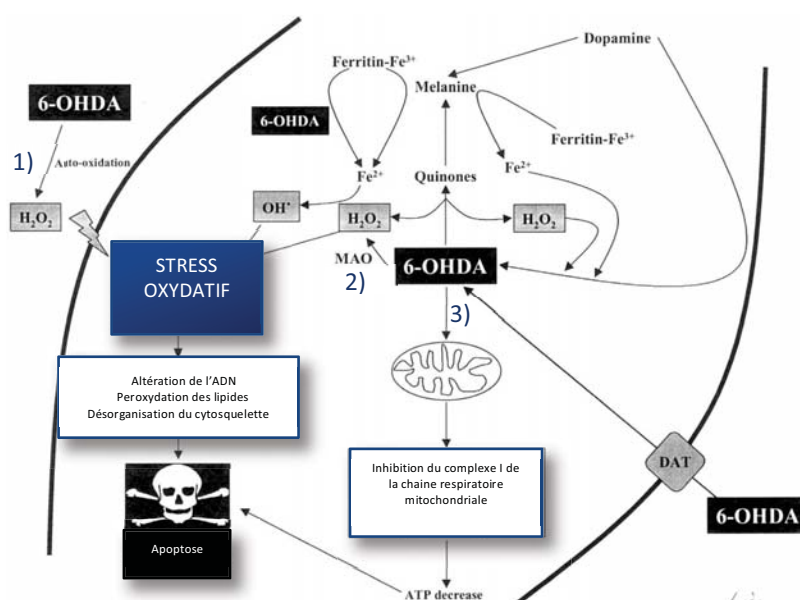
Dopamine

Ferritin-$Fe^{3+}$

Melanine

6-OHDA

6-OHDA

Ferritin-$Fe^{3+}$

1)

Auto-oxidation

$Fe^{2+}$

Quinones

$Fe^{2+}$

$H_2O_2$

OH'

$H_2O_2$

$H_2O_2$

STRESS OXYDATIF

MAO

2)

6-OHDA

3)

Altération de l'ADN
Peroxydation des lipides
Désorganisation du cytosquelette

Inhibition du complexe I de la chaine respiratoire mitochondriale

DAT

6-OHDA

Apoptose

ATP decrease